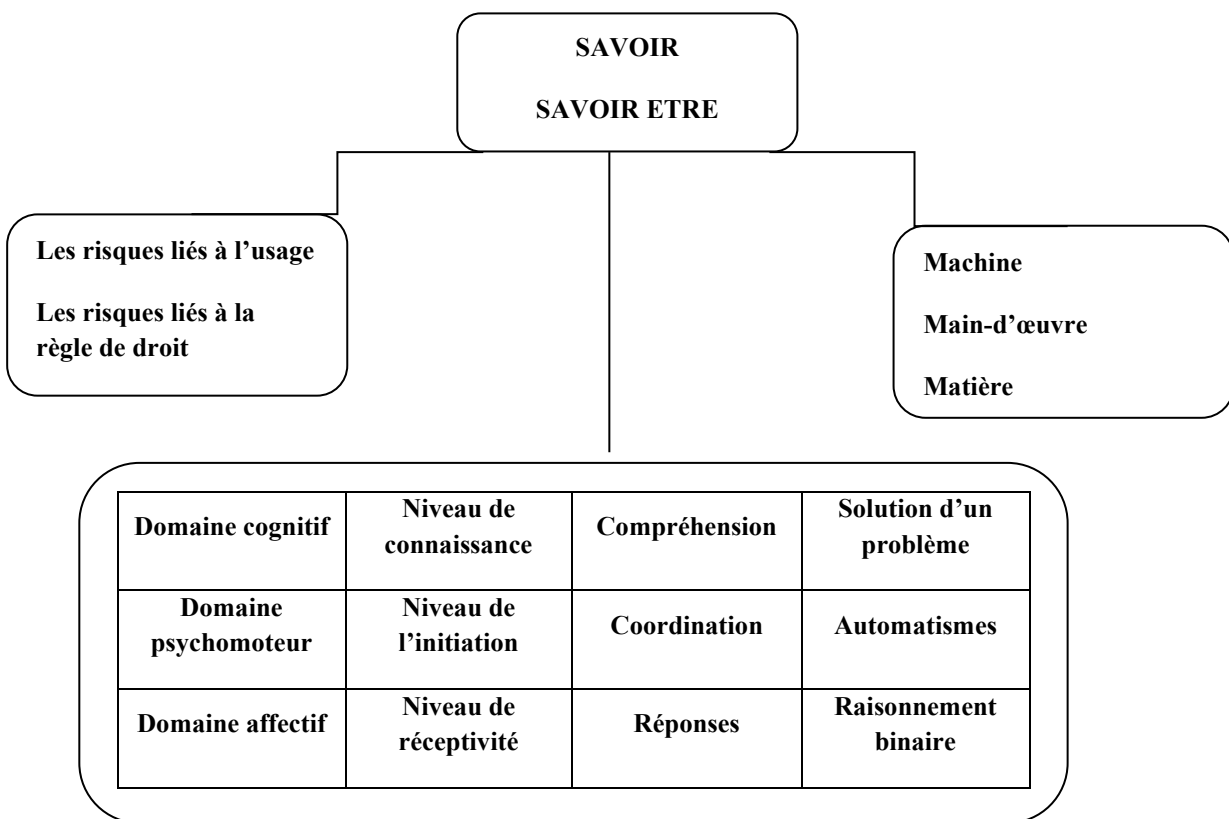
SAVOIR

SAVOIR ETRE

Les risques liés à l'usage

Les risques liés à la règle de droit

Machine

Main-d'œuvre

Matière

| Domaine cognitif | Niveau de connaissance | Compréhension | Solution d'un problème |
|---|---|---|---|
| Domaine psychomoteur | Niveau de l'initiation | Coordination | Automatismes |
| Domaine affectif | Niveau de réceptivité | Réponses | Raisonnement binaire |